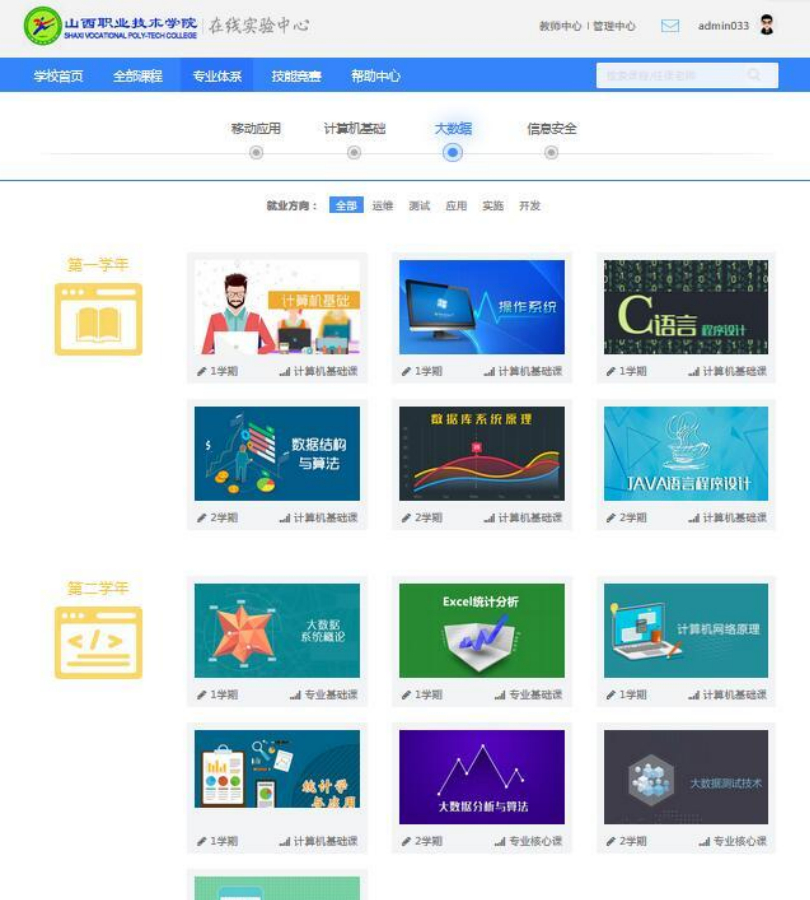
山西职业技术学院 SHANXI VOCATIONAL POLY-TECH COLLEGE | 在线实验中心

教师中心 | 管理中心 admin033

学校首页 全部课程 专业体系 技能竞赛 帮助中心 搜索课程/任课老师

移动应用 计算机基础 大数据 信息安全

就业方向： 全部 运维 测试 应用 实施 开发

第一学年

计算机基础
1学期 计算机基础课

操作系统
1学期 计算机基础课

C语言程序设计
1学期 计算机基础课

数据结构与算法
2学期 计算机基础课

数据库系统原理
2学期 计算机基础课

JAVA语言程序设计
2学期 计算机基础课

第二学年

大数据系统概论
1学期 专业基础课

Excel统计分析
1学期 专业基础课

计算机网络原理
1学期 计算机基础课

统计学与应用
1学期 计算机基础课

大数据分析与算法
2学期 专业核心课

大数据测试技术
2学期 专业核心课